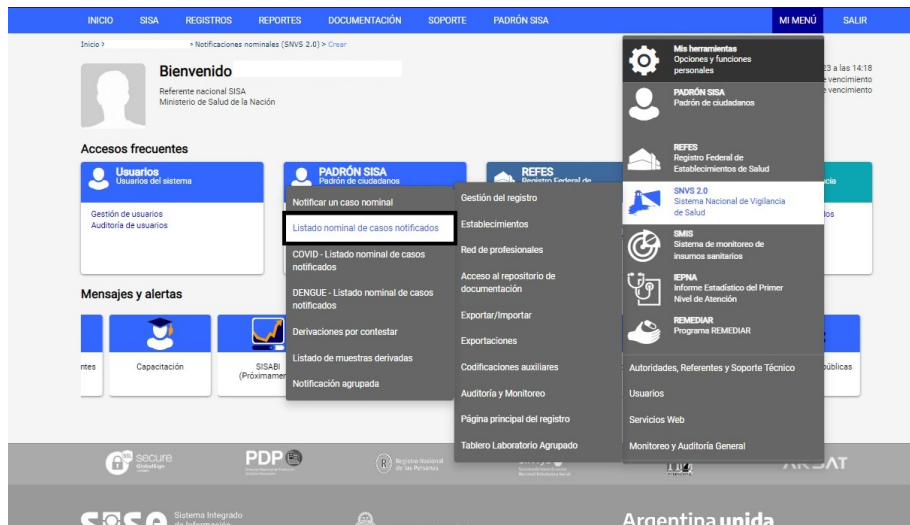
INICIO SISA REGISTROS REPORTES DOCUMENTACIÓN SOPORTE PADRÓN SISA MI MENÚ SALIR

Inicio > > Notificaciones nominales (SNVS 2.0) > Crear

Bienvenido

Referente nacional SISA
Ministerio de Salud de la Nación

23 a las 14:18
e vencimiento
e vencimiento

Accesos frecuentes

Usuarios
Usuarios del sistema

Gestión de usuarios
Auditoría de usuarios

PADRÓN SISA
Padrón de ciudadanos

REFES
Registro Federal de

cia

ios

Notificar un caso nominal
Listado nominal de casos notificados
COVID - Listado nominal de casos notificados
DENGUE - Listado nominal de casos notificados
Derivaciones por contestar
Listado de muestras derivadas
Notificación agrupada

Gestión del registro
Establecimientos
Red de profesionales
Acceso al repositorio de documentación
Exportar/Importar
Exportaciones
Codificaciones auxiliares
Auditoría y Monitoreo
Página principal del registro
Tablero Laboratorio Agrupado

Mis herramientas
Opciones y funciones personales

PADRÓN SISA
Padrón de ciudadanos

REFES
Registro Federal de Establecimientos de Salud

SNVS 2.0
Sistema Nacional de Vigilancia de Salud

SMIS
Sistema de monitoreo de insumos sanitarios

IEPNA
Informe Estadístico del Primer Nivel de Atención

REMEDIAR
Programa REMEDIAR

Autoridades, Referentes y Soporte Técnico
Usuarios
Servicios Web
Monitoreo y Auditoría General

Mensajes y alertas

ntes
Capacitación
SISABI (Próximamen
públicas

secure
PDP
Registro Nacional de las Personas
ARSAT

Sistema Integrado de Información
Argentina unida